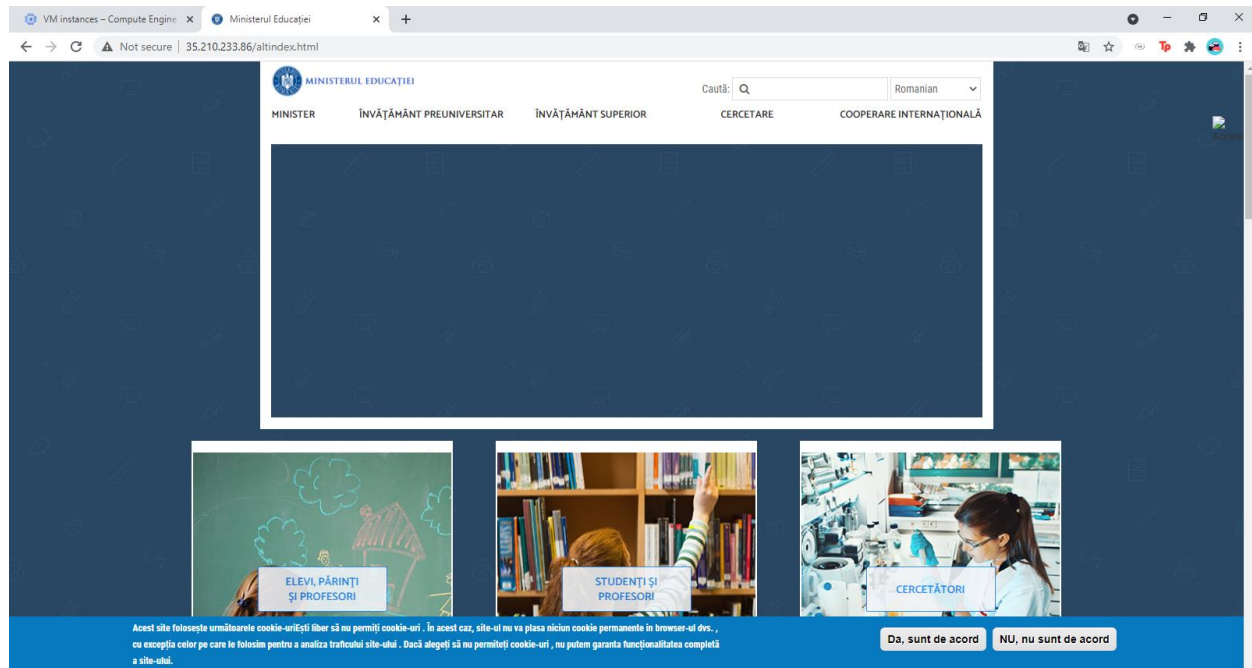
VM instances – Compute Engine ×
Ministerul Educației ×
+

Not secure | 35.210.233.86/altindex.html

MINISTERUL EDUCAȚIEI

Caută:
Romanian

MINISTER
ÎNVĂȚĂMÂNT PREUNIVERSITAR
ÎNVĂȚĂMÂNT SUPERIOR
CERCETARE
COOPERARE INTERNAȚIONALĂ

ELEVI, PĂRINȚI ȘI PROFESORI

STUDENȚI ȘI PROFESORI

CERCETĂTORI

Acest site folosește următoarele cookie-uriEști liber să nu permiți cookie-uri . În acest caz, site-ul nu va plasa niciun cookie permanente în browser-ul dvs. , cu excepția celor pe care le folosim pentru a analiza traficului site-ului . Dacă alegeți să nu permiteți cookie-uri , nu putem garanta funcționalitatea completă a site-ului.

Da, sunt de acord
NU, nu sunt de acord